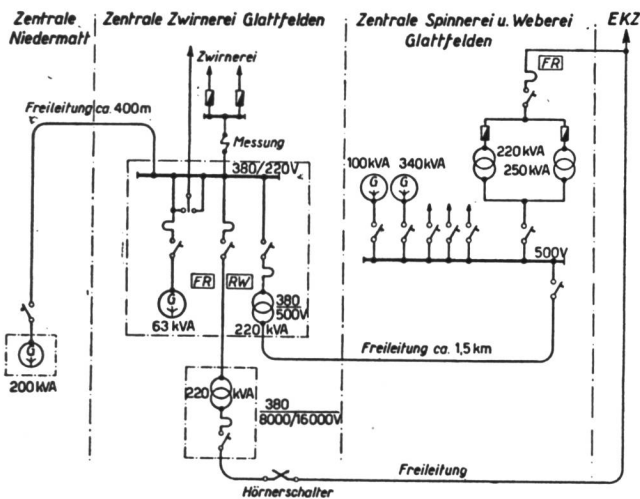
Zentrale Niedermatt

Zentrale Zwirnerei Glattfelden

Zentrale Spinnerei u. Weberei Glattfelden

EKZ

Zwirnerei

FR

Freileitung ca. 400m

Messung

380/220V

100kVA

340kVA

G

G

220kVA

250kVA

500V

FR

RW

G

63 kVA

380
500V
220 kVA

G

200kVA

Freileitung ca. 1,5 km

220 kVA

380
8000/16000V

Freileitung

Hörnerschalter